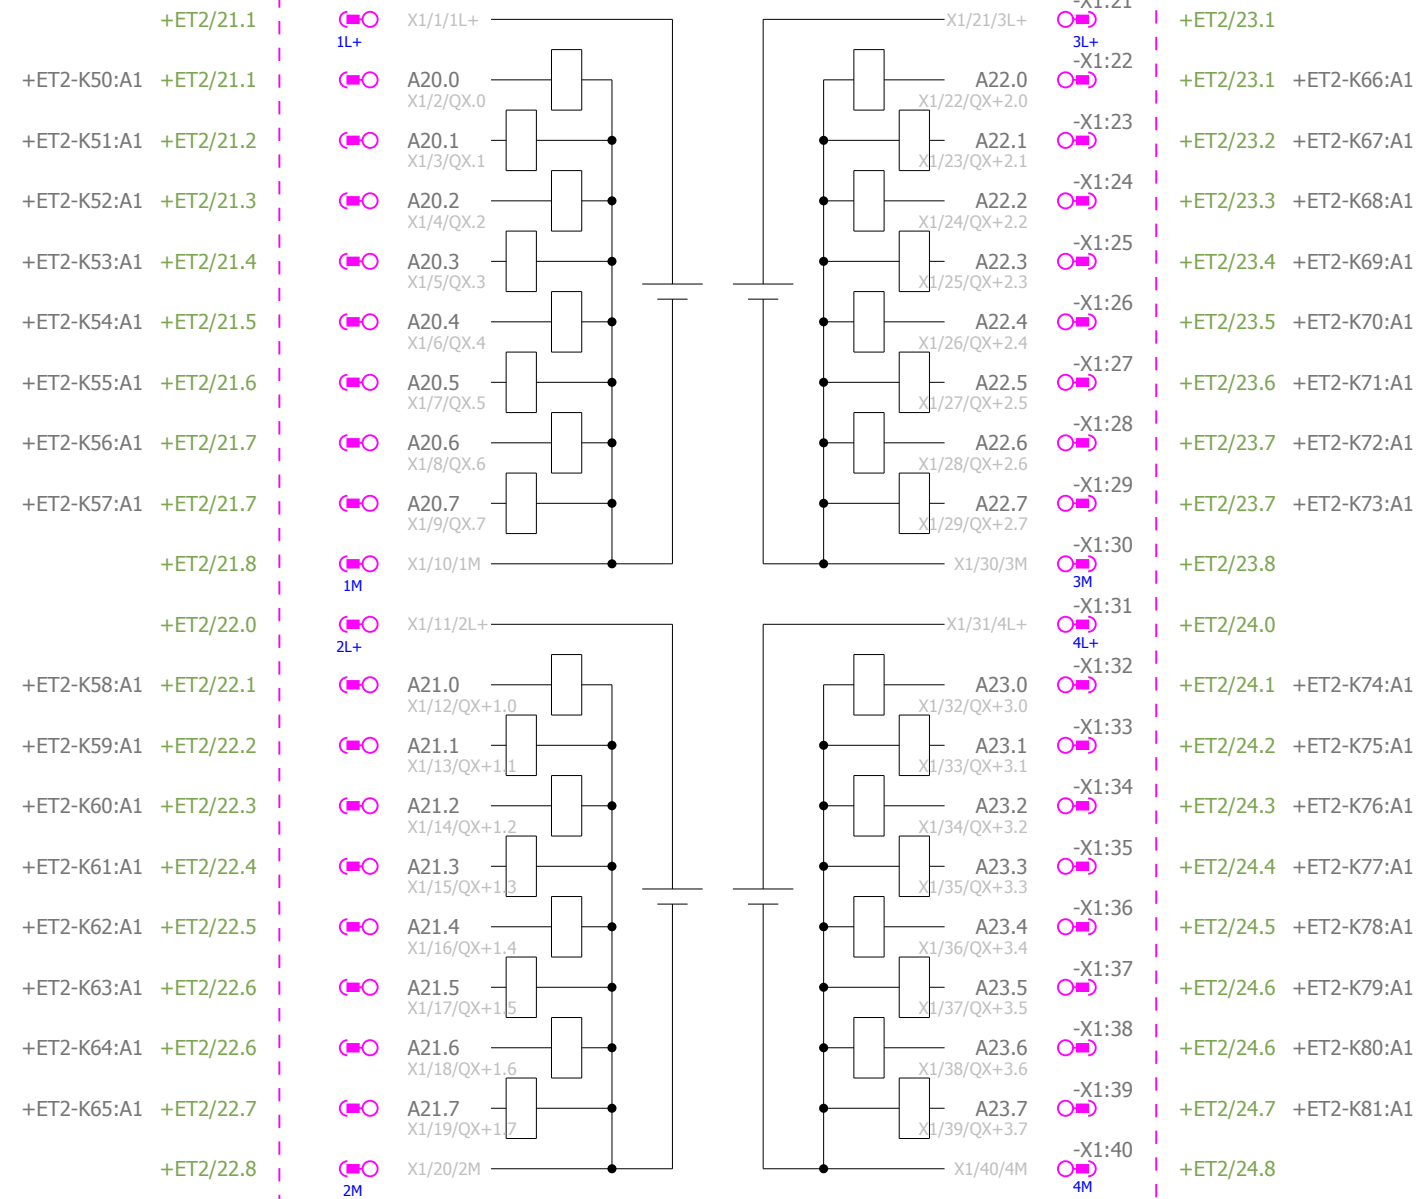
+ET2/21.1
1L+
X1/1/1L+
X1/21/3L+
-X1:21
3L+
+ET2/23.1

+ET2-K50:A1 +ET2/21.1 A20.0 X1/2/QX.0
-X1:22 A22.0 X1/22/QX+2.0 +ET2/23.1 +ET2-K66:A1

+ET2-K51:A1 +ET2/21.2 A20.1 X1/3/QX.1
-X1:23 A22.1 X1/23/QX+2.1 +ET2/23.2 +ET2-K67:A1

+ET2-K52:A1 +ET2/21.3 A20.2 X1/4/QX.2
-X1:24 A22.2 X1/24/QX+2.2 +ET2/23.3 +ET2-K68:A1

+ET2-K53:A1 +ET2/21.4 A20.3 X1/5/QX.3
-X1:25 A22.3 X1/25/QX+2.3 +ET2/23.4 +ET2-K69:A1

+ET2-K54:A1 +ET2/21.5 A20.4 X1/6/QX.4
-X1:26 A22.4 X1/26/QX+2.4 +ET2/23.5 +ET2-K70:A1

+ET2-K55:A1 +ET2/21.6 A20.5 X1/7/QX.5
-X1:27 A22.5 X1/27/QX+2.5 +ET2/23.6 +ET2-K71:A1

+ET2-K56:A1 +ET2/21.7 A20.6 X1/8/QX.6
-X1:28 A22.6 X1/28/QX+2.6 +ET2/23.7 +ET2-K72:A1

+ET2-K57:A1 +ET2/21.7 A20.7 X1/9/QX.7
-X1:29 A22.7 X1/29/QX+2.7 +ET2/23.7 +ET2-K73:A1

+ET2/21.8 1M X1/10/1M
-X1:30 X1/30/3M 3M +ET2/23.8

+ET2/22.0 2L+ X1/11/2L+
-X1:31 X1/31/4L+ 4L+ +ET2/24.0

+ET2-K58:A1 +ET2/22.1 A21.0 X1/12/QX+1.0
-X1:32 A23.0 X1/32/QX+3.0 +ET2/24.1 +ET2-K74:A1

+ET2-K59:A1 +ET2/22.2 A21.1 X1/13/QX+1.1
-X1:33 A23.1 X1/33/QX+3.1 +ET2/24.2 +ET2-K75:A1

+ET2-K60:A1 +ET2/22.3 A21.2 X1/14/QX+1.2
-X1:34 A23.2 X1/34/QX+3.2 +ET2/24.3 +ET2-K76:A1

+ET2-K61:A1 +ET2/22.4 A21.3 X1/15/QX+1.3
-X1:35 A23.3 X1/35/QX+3.3 +ET2/24.4 +ET2-K77:A1

+ET2-K62:A1 +ET2/22.5 A21.4 X1/16/QX+1.4
-X1:36 A23.4 X1/36/QX+3.4 +ET2/24.5 +ET2-K78:A1

+ET2-K63:A1 +ET2/22.6 A21.5 X1/17/QX+1.5
-X1:37 A23.5 X1/37/QX+3.5 +ET2/24.6 +ET2-K79:A1

+ET2-K64:A1 +ET2/22.6 A21.6 X1/18/QX+1.6
-X1:38 A23.6 X1/38/QX+3.6 +ET2/24.6 +ET2-K80:A1

+ET2-K65:A1 +ET2/22.7 A21.7 X1/19/QX+1.7
-X1:39 A23.7 X1/39/QX+3.7 +ET2/24.7 +ET2-K81:A1

+ET2/22.8 2M X1/20/2M
-X1:40 X1/40/4M 4M +ET2/24.8